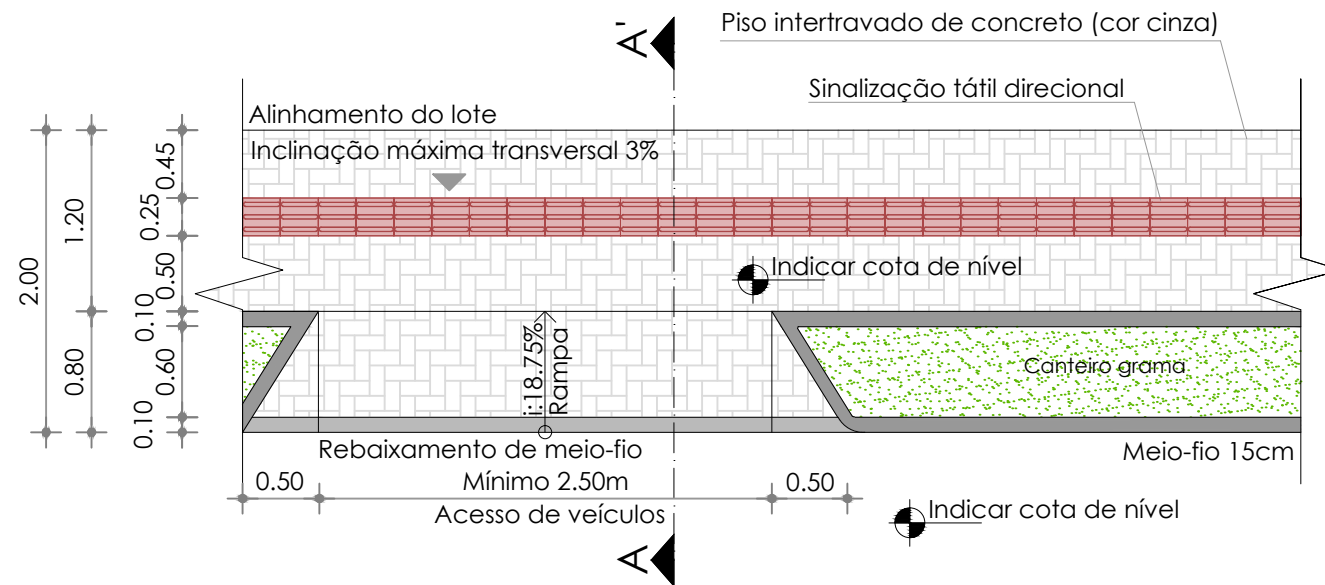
A'

Piso intertravado de concreto (cor cinza)

Sinalização tátil direcional

Alinhamento do lote

Inclinação máxima transversal 3%

2.00

1.20

0.80

0.45

0.25

0.50

0.10

0.60

0.10

Indicar cota de nível

i:18.75%
Rampa

Canteiro grama

Rebaixamento de meio-fio

Meio-fio 15cm

0.50

Mínimo 2.50m

0.50

Acesso de veículos

Indicar cota de nível

A